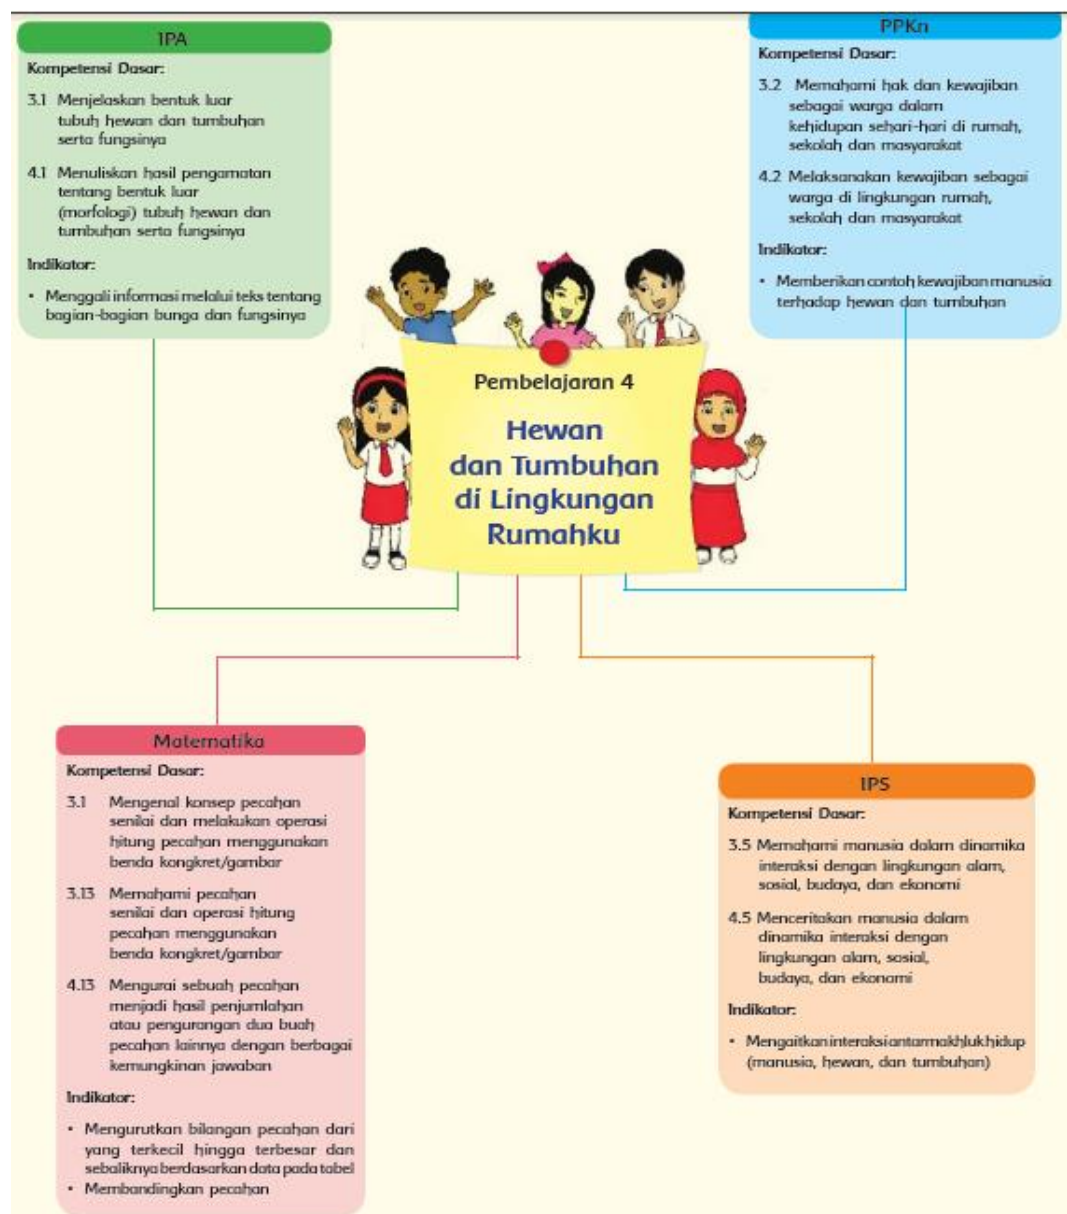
IPA

Kompetensi Dasar:

3.1 Menjelaskan bentuk luar tubuh hewan dan tumbuhan serta fungsinya

4.1 Menuliskan hasil pengamatan tentang bentuk luar (morfologi) tubuh hewan dan tumbuhan serta fungsinya

Indikator:

• Menggali informasi melalui teks tentang bagian-bagian bunga dan fungsinya

PPKn

Kompetensi Dasar:

3.2 Memahami hak dan kewajiban sebagai warga dalam kehidupan sehari-hari di rumah, sekolah dan masyarakat

4.2 Melaksanakan kewajiban sebagai warga di lingkungan rumah, sekolah dan masyarakat

Indikator:

• Memberikan contoh kewajiban manusia terhadap hewan dan tumbuhan

Pembelajaran 4

Hewan dan Tumbuhan di Lingkungan Rumahku

Matematika

Kompetensi Dasar:

3.1 Mengenal konsep pecahan senilai dan melakukan operasi hitung pecahan menggunakan benda kongkret/gambar

3.13 Memahami pecahan senilai dan operasi hitung pecahan menggunakan benda kongkret/gambar

4.13 Mengurai sebuah pecahan menjadi hasil penjumlahan atau pengurangan dua buah pecahan lainnya dengan berbagai kemungkinan jawaban

Indikator:

• Mengurutkan bilangan pecahan dari yang terkecil hingga terbesar dan sebaliknya berdasarkan data pada tabel
• Membandingkan pecahan

IPS

Kompetensi Dasar:

3.5 Memahami manusia dalam dinamika interaksi dengan lingkungan alam, sosial, budaya, dan ekonomi

4.5 Menceritakan manusia dalam dinamika interaksi dengan lingkungan alam, sosial, budaya, dan ekonomi

Indikator:

• Mengaitkan interaksi antarmakhluk hidup (manusia, hewan, dan tumbuhan)